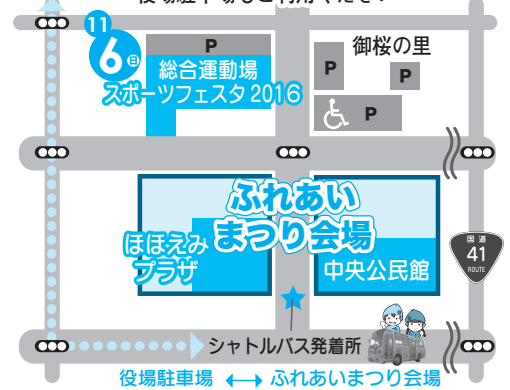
役場駐車場をご利用ください

11
6日

P

総合運動場
スポーツフェスタ 2016

御桜の里

P

P

P

ふれあい
まつり会場

ほほえみ
プラザ

中央公民館

国道
41
ROUTE

シャトルバス発着所

役場駐車場 ⟷ ふれあいまつり会場